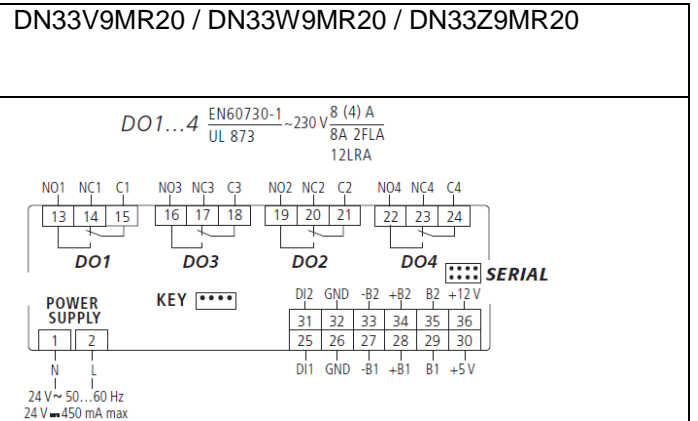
DN33V9MR20 / DN33W9MR20 / DN33Z9MR20

DO1…4 $\frac{\text{EN60730-1}}{\text{UL 873}}$ ~230 V $\frac{8\ (4)\ A}{8A\ 2FLA}$ 12LRA

NO1 NC1 C1
13 14 15
DO1

NO3 NC3 C3
16 17 18
DO3

NO2 NC2 C2
19 20 21
DO2

NO4 NC4 C4
22 23 24
DO4

SERIAL

POWER SUPPLY
1 2
N L
24 V~ 50…60 Hz
24 V ⎓ 450 mA max

KEY

| DI2 | GND | -B2 | +B2 | B2 | +12 V |
|---|---|---|---|---|---|
| 31 | 32 | 33 | 34 | 35 | 36 |
| 25 | 26 | 27 | 28 | 29 | 30 |
| DI1 | GND | -B1 | +B1 | B1 | +5 V |